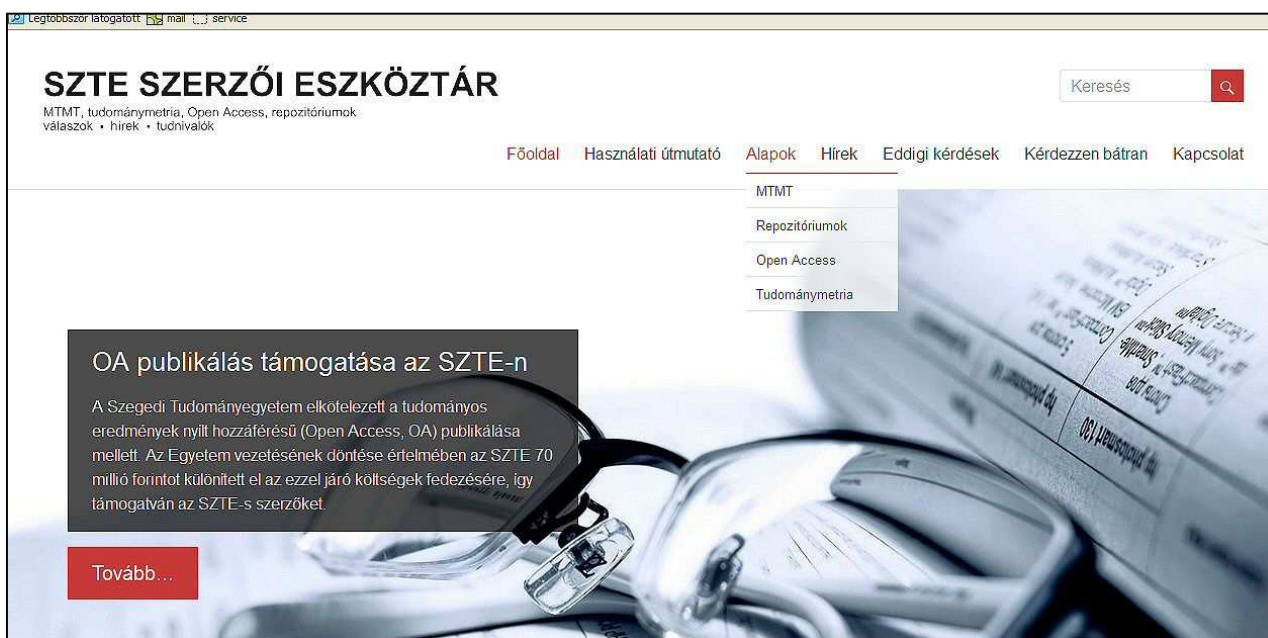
Legtöbbször látogatott mail service

SZTE SZERZŐI ESZKÖZTÁR
MTMT, tudománymetria, Open Access, repozitóriumok
válaszok • hírek • tudnivalók

Keresés

Főoldal Használati útmutató Alapok Hírek Eddigi kérdések Kérdezzen bátran Kapcsolat

MTMT
Repozitóriumok
Open Access
Tudománymetria

OA publikálás támogatása az SZTE-n

A Szegedi Tudományegyetem elkötelezett a tudományos eredmények nyílt hozzáférésű (Open Access, OA) publikálása mellett. Az Egyetem vezetésének döntése értelmében az SZTE 70 millió forintot különített el az ezzel járó költségek fedezésére, így támogatván az SZTE-s szerzőket.

Tovább...